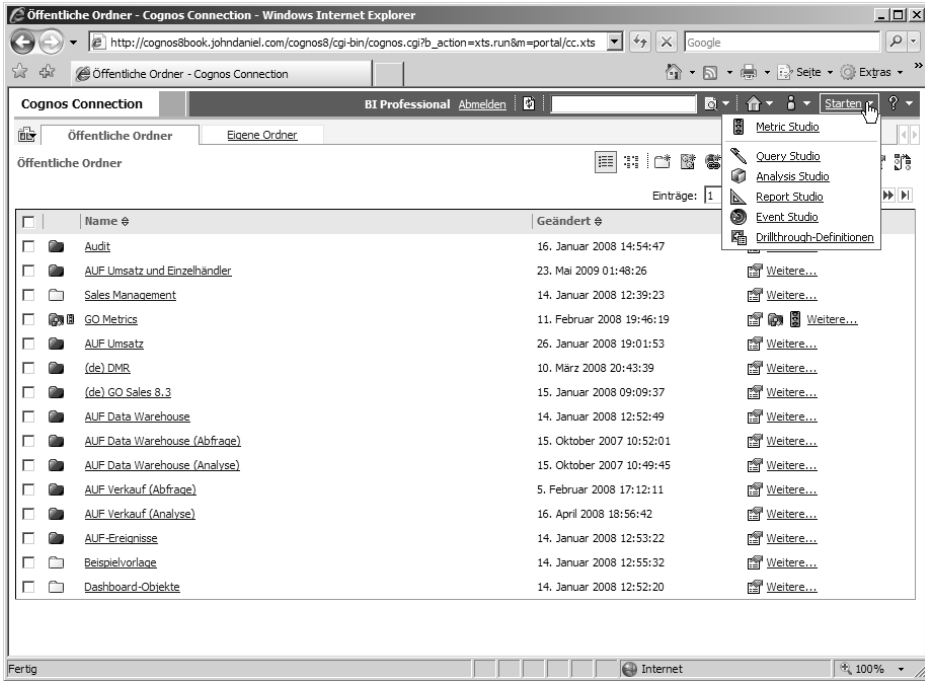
Öffentliche Ordner - Cognos Connection - Windows Internet Explorer

http://cognos8book.johndaniel.com/cognos8/cgi-bin/cognos.cgi?b_action=xts.run&m=portal/cc.xts

Google

Öffentliche Ordner - Cognos Connection

Seite ▾ Extras ▾

Cognos Connection

BI Professional Abmelden

Starten ▾ ? ▾

Öffentliche Ordner Eigene Ordner

Öffentliche Ordner

Metric Studio
Query Studio
Analysis Studio
Report Studio
Event Studio
Drillthrough-Definitionen

Einträge: 1

| | | Name ⇕ | Geändert ⇕ | |
|---|---|---|---|---|
| | | Audit | 16. Januar 2008 14:54:47 | |
| | | AUF Umsatz und Einzelhändler | 23. Mai 2009 01:48:26 | |
| | | Sales Management | 14. Januar 2008 12:39:23 | Weitere... |
| | | GO Metrics | 11. Februar 2008 19:46:19 | Weitere... |
| | | AUF Umsatz | 26. Januar 2008 19:01:53 | Weitere... |
| | | (de) DMR | 10. März 2008 20:43:39 | Weitere... |
| | | (de) GO Sales 8.3 | 15. Januar 2008 09:09:37 | Weitere... |
| | | AUF Data Warehouse | 14. Januar 2008 12:52:49 | Weitere... |
| | | AUF Data Warehouse (Abfrage) | 15. Oktober 2007 10:52:01 | Weitere... |
| | | AUF Data Warehouse (Analyse) | 15. Oktober 2007 10:49:45 | Weitere... |
| | | AUF Verkauf (Abfrage) | 5. Februar 2008 17:12:11 | Weitere... |
| | | AUF Verkauf (Analyse) | 16. April 2008 18:56:42 | Weitere... |
| | | AUF-Ereignisse | 14. Januar 2008 12:53:22 | Weitere... |
| | | Beispielvorlage | 14. Januar 2008 12:55:32 | Weitere... |
| | | Dashboard-Objekte | 14. Januar 2008 12:52:20 | Weitere... |

Fertig

Internet

100% ▾